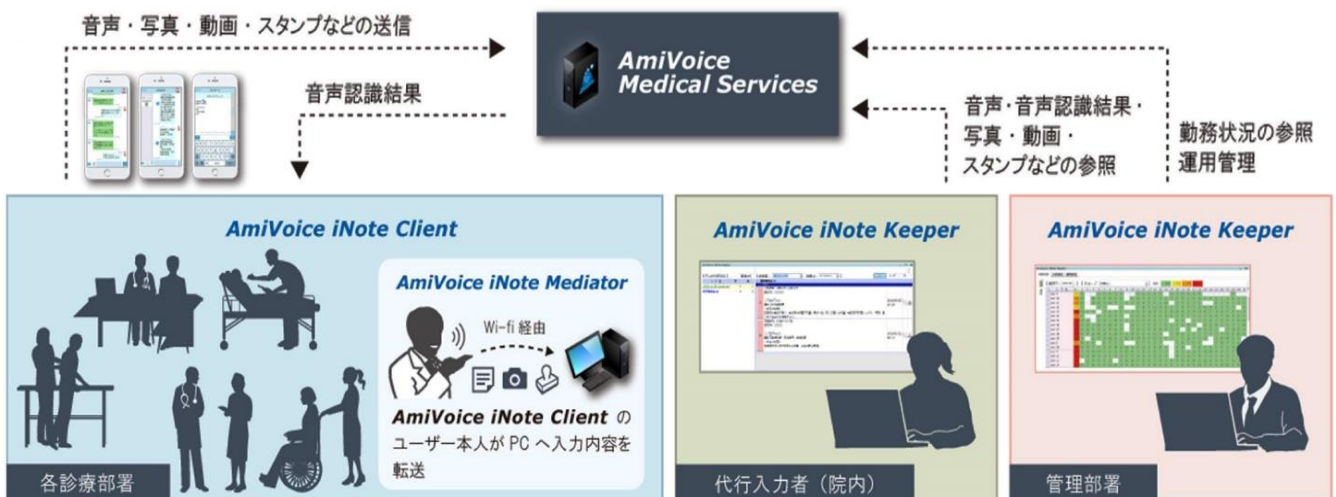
音声・写真・動画・スタンプなどの送信

AmiVoice Medical Services

音声認識結果

音声・音声認識結果・写真・動画・スタンプなどの参照

勤務状況の参照
運用管理

AmiVoice iNote Client

AmiVoice iNote Mediator

Wi-fi 経由

AmiVoice iNote Client のユーザー本人が PC へ入力内容を転送

各診療部署

AmiVoice iNote Keeper

代行入力者（院内）

AmiVoice iNote Keeper

管理部署